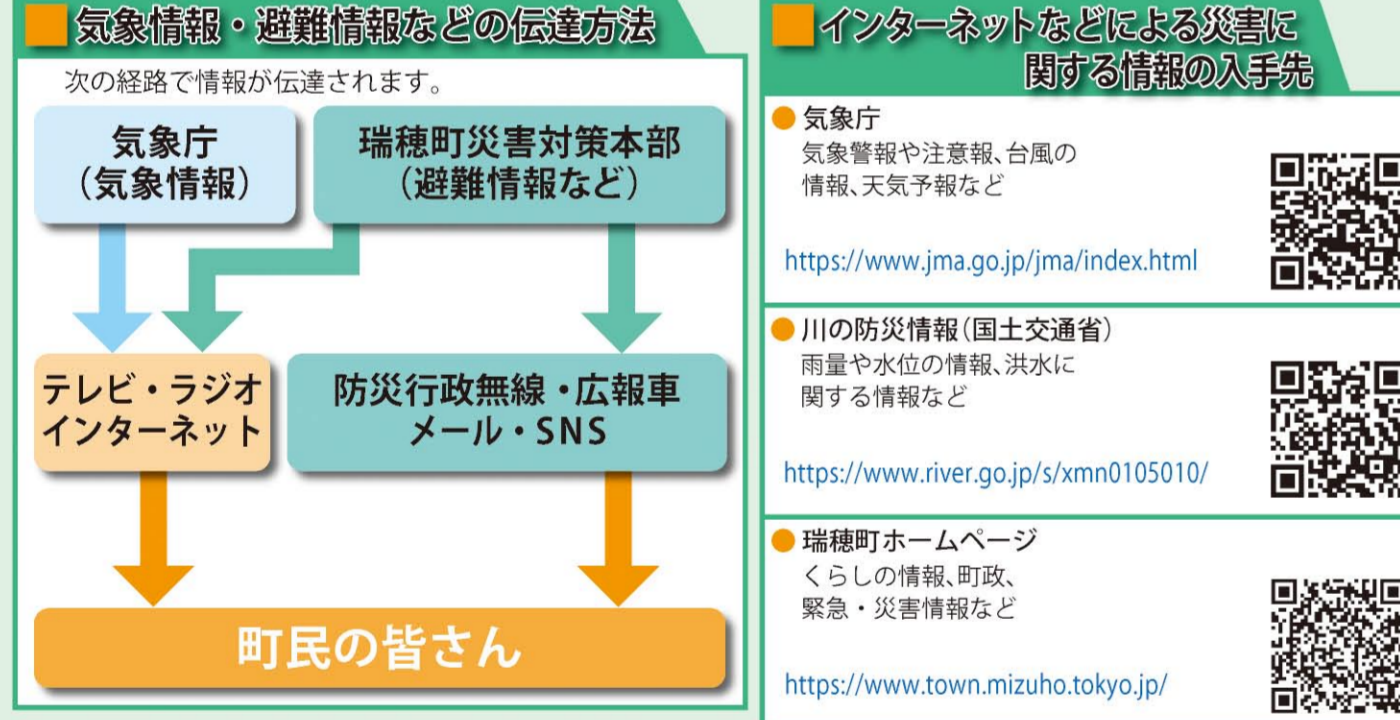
気象情報・避難情報などの伝達方法

次の経路で情報が伝達されます。

気象庁
（気象情報）

瑞穂町災害対策本部
（避難情報など）

テレビ・ラジオ
インターネット

防災行政無線・広報車
メール・SNS

町民の皆さん

インターネットなどによる災害に関する情報の入手先

気象庁
気象警報や注意報、台風の情報、天気予報など

https://www.jma.go.jp/jma/index.html

川の防災情報（国土交通省）
雨量や水位の情報、洪水に関する情報など

https://www.river.go.jp/s/xmn0105010/

瑞穂町ホームページ
くらしの情報、町政、緊急・災害情報など

https://www.town.mizuho.tokyo.jp/